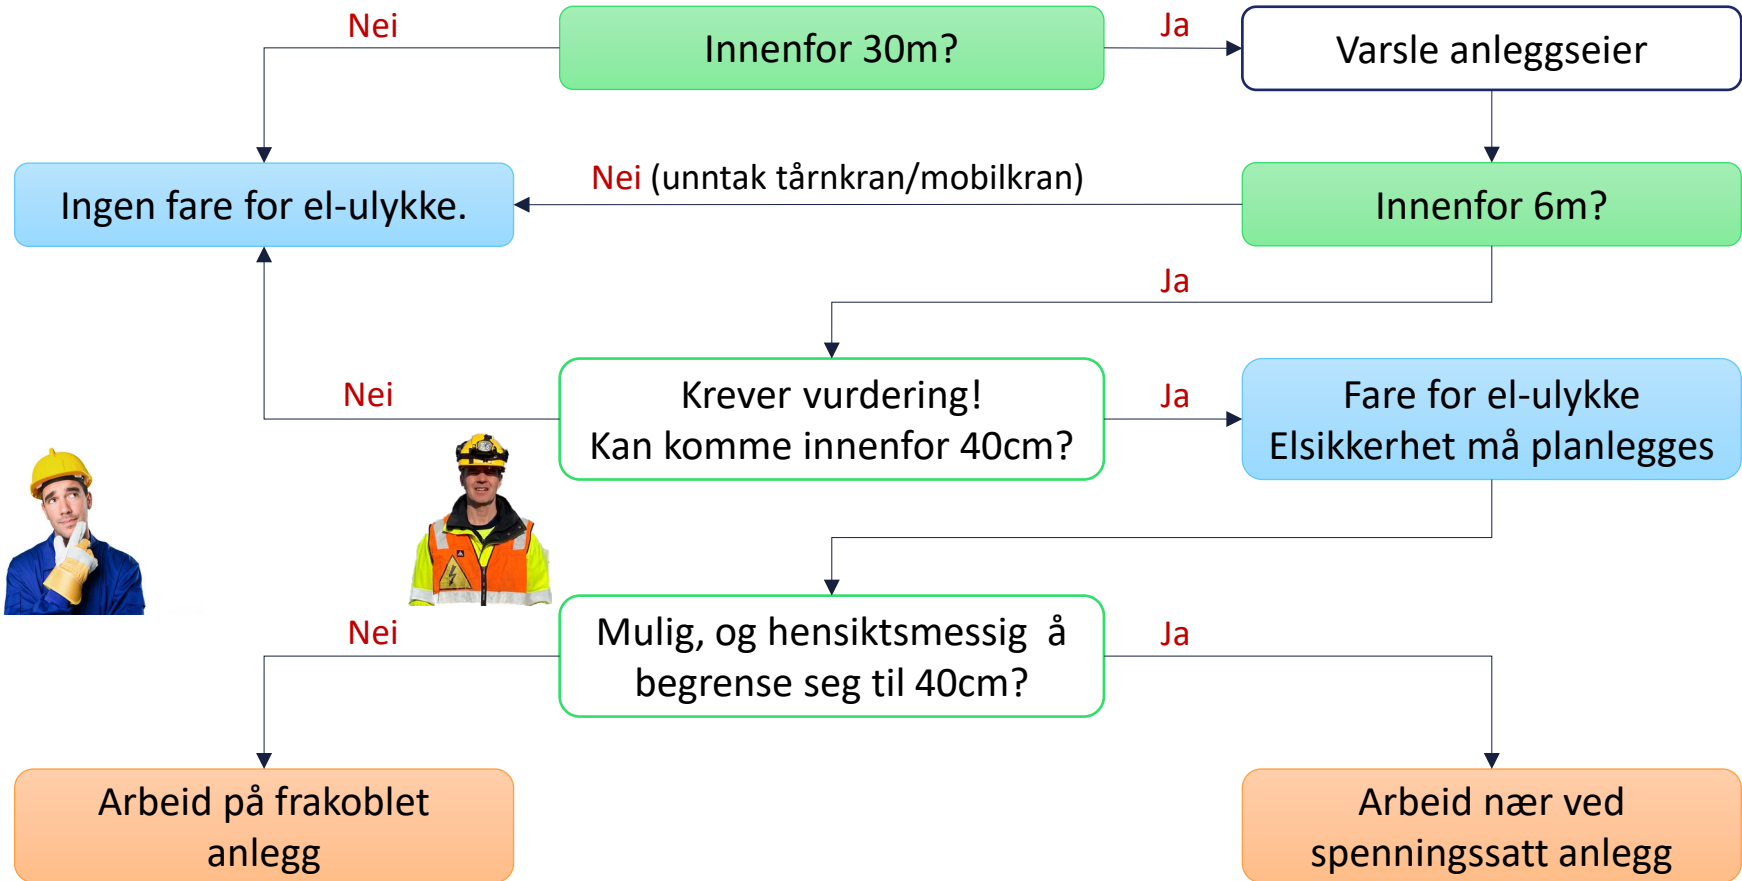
Nei

Innenfor 30m?

Ja

Varsle anleggseier

Ingen fare for el-ulykke.

Nei (unntak tårnkran/mobilkran)

Innenfor 6m?

Ja

Nei

Krever vurdering!
Kan komme innenfor 40cm?

Ja

Fare for el-ulykke
Elsikkerhet må planlegges

Nei

Mulig, og hensiktsmessig å begrense seg til 40cm?

Ja

Arbeid på frakoblet anlegg

Arbeid nær ved spenningssatt anlegg